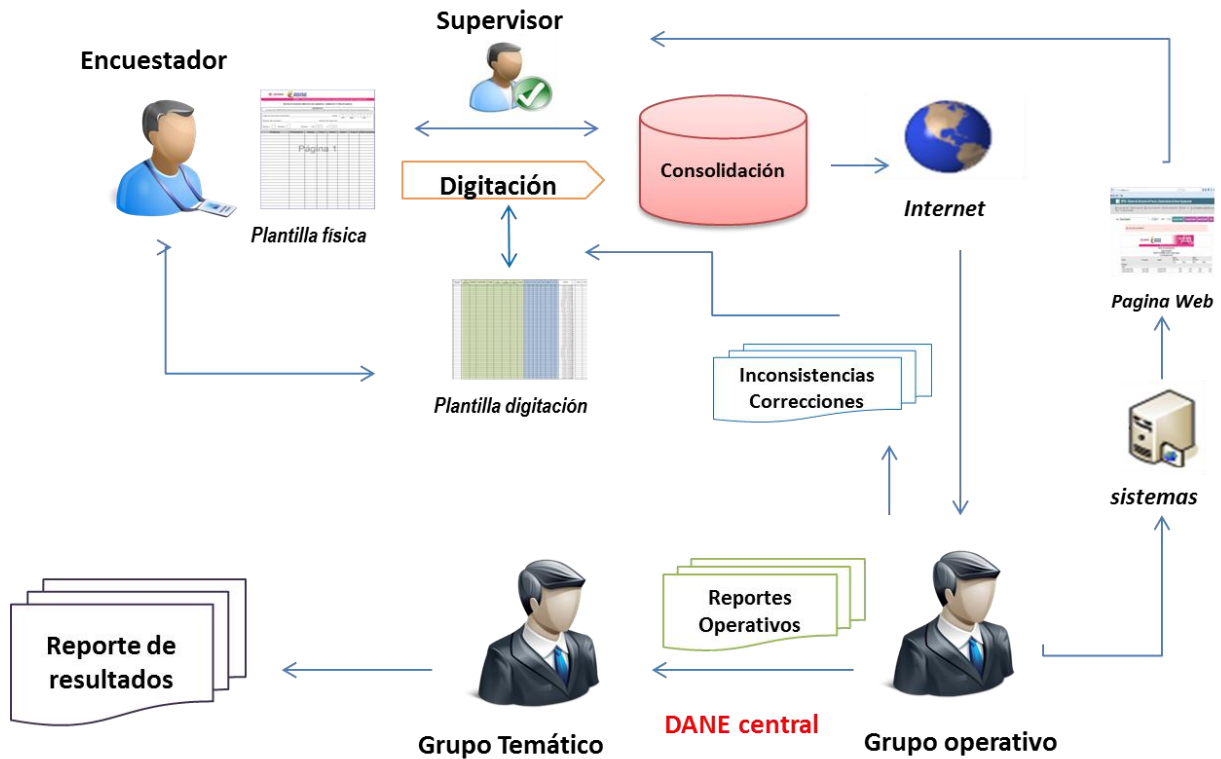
Supervisor

Encuestador

Pagina 1

Plantilla física

Digitación

Consolidación

Internet

Pagina Web

Plantilla digitación

Inconsistencias
Correcciones

sistemas

Reportes
Operativos

Reporte de
resultados

Grupo Temático

DANE central

Grupo operativo